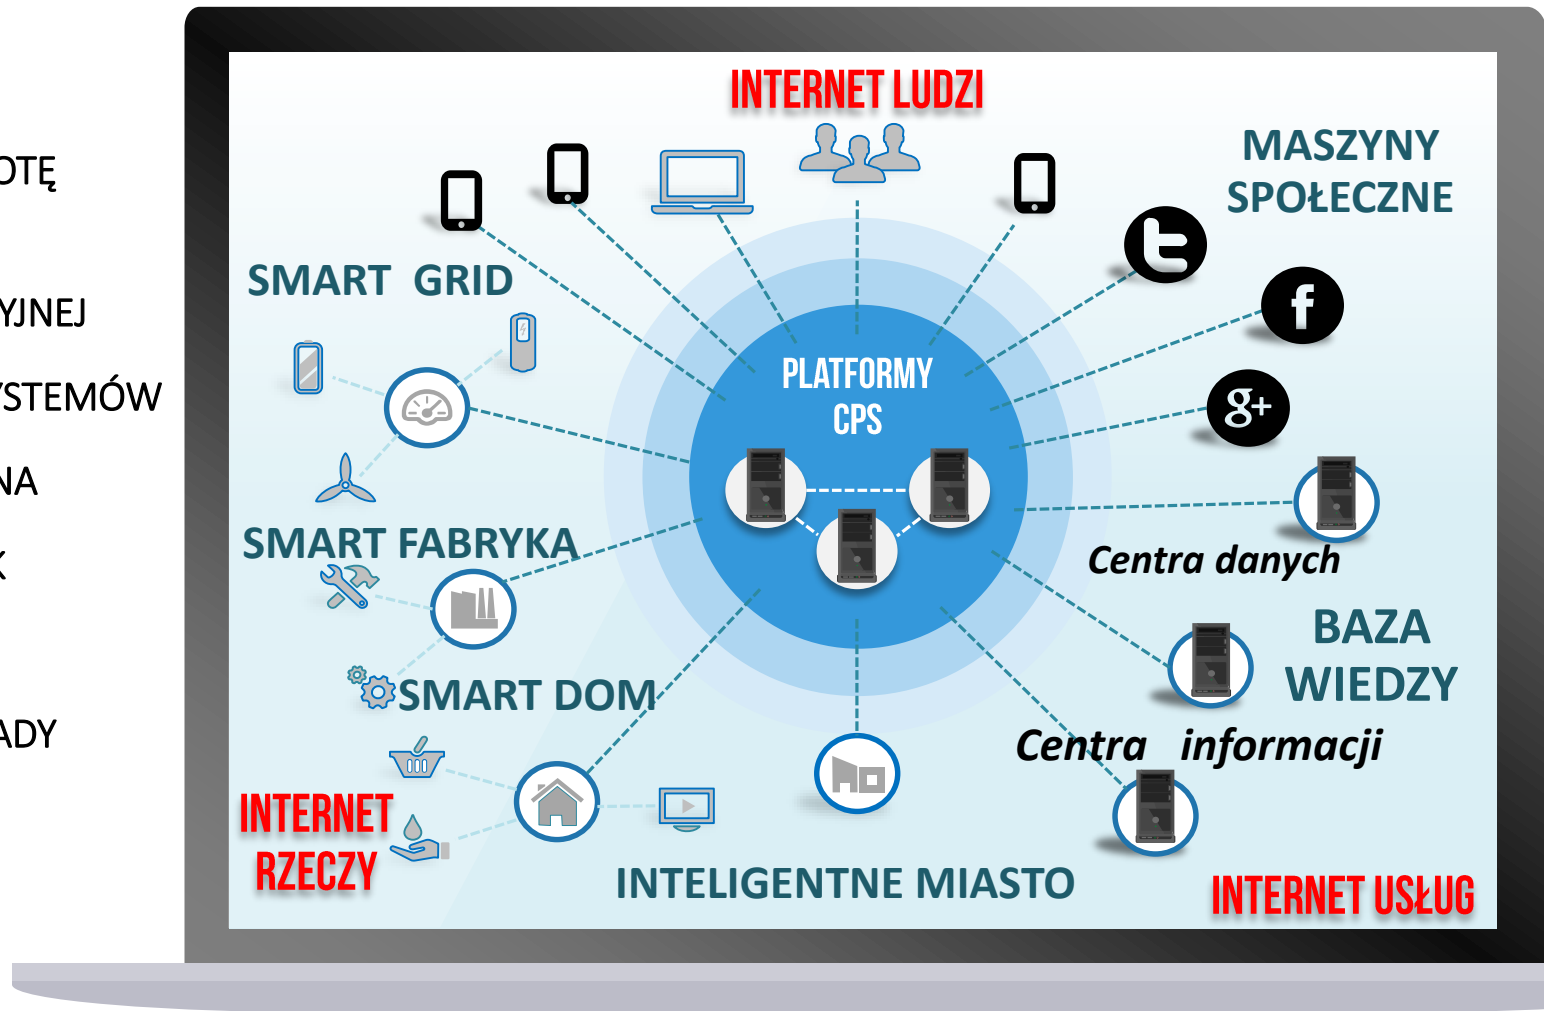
OTĘ

YJNEJ

YSTEMÓW

NA

K

ADY

INTERNET LUDZI

MASZYNY SPOŁECZNE

SMART GRID

PLATFORMY CPS

SMART FABRYKA

Centra danych

BAZA WIEDZY

SMART DOM

Centra informacji

INTERNET RZECZY

INTELIGENTNE MIASTO

INTERNET USŁUG